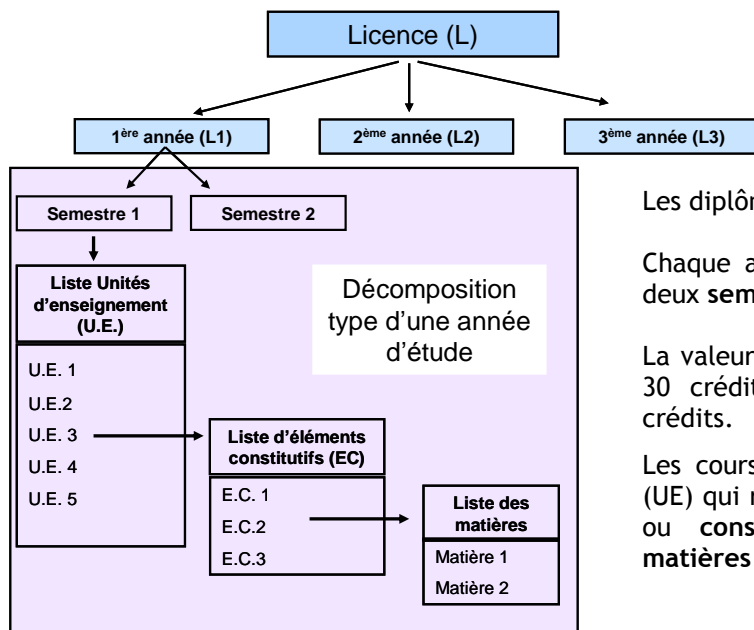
Licence (L)

1<sup>ère</sup> année (L1)

2<sup>ème</sup> année (L2)

3<sup>ème</sup> année (L3)

Semestre 1

Semestre 2

Liste Unités d'enseignement (U.E.)

U.E. 1
U.E.2
U.E. 3
U.E. 4
U.E. 5

Décomposition type d'une année d'étude

Liste d'éléments constitutifs (EC)

E.C. 1
E.C.2
E.C.3

Liste des matières

Matière 1
Matière 2

Les diplôm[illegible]

Chaque a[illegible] deux **sem**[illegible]

La valeur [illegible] 30 crédit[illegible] crédits.

Les cours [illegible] (UE) qui r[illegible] ou **cons**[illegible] **matières**